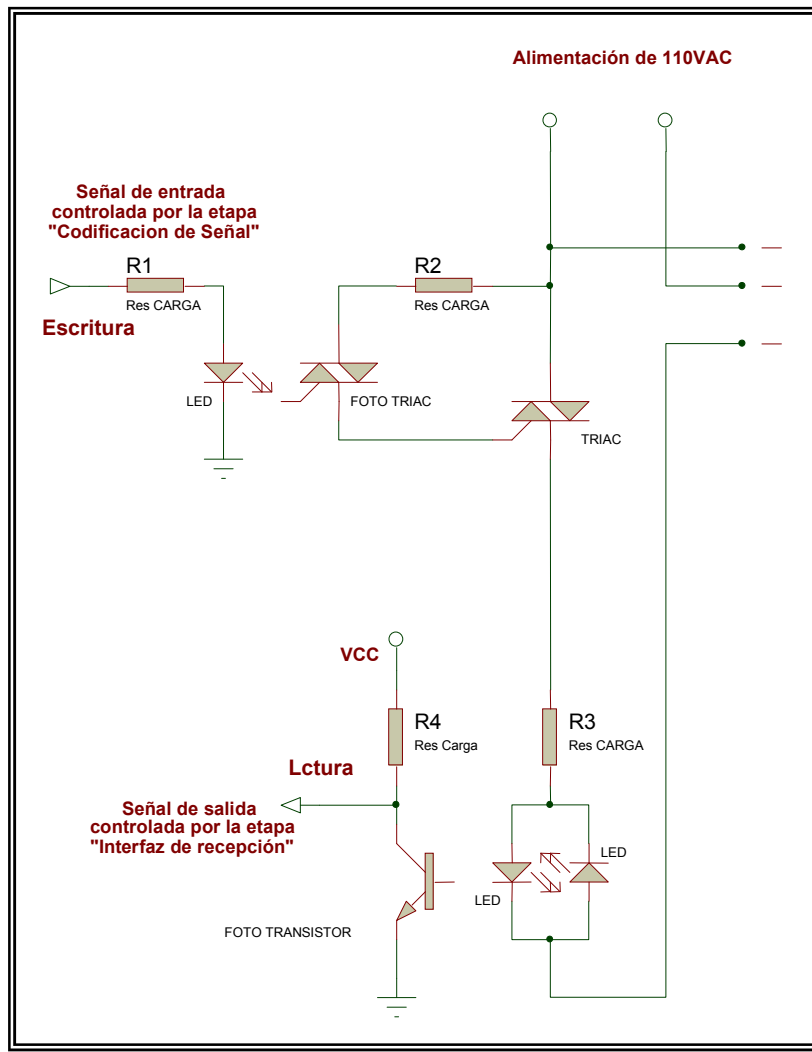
Alimentación de 110VAC

Señal de entrada controlada por la etapa "Codificacion de Señal"

R1
Res CARGA

Escritura

R2
Res CARGA

LED

FOTO TRIAC

TRIAC

VCC

R4
Res Carga

R3
Res CARGA

Lctura

Señal de salida controlada por la etapa "Interfaz de recepción"

LED

LED

FOTO TRANSISTOR